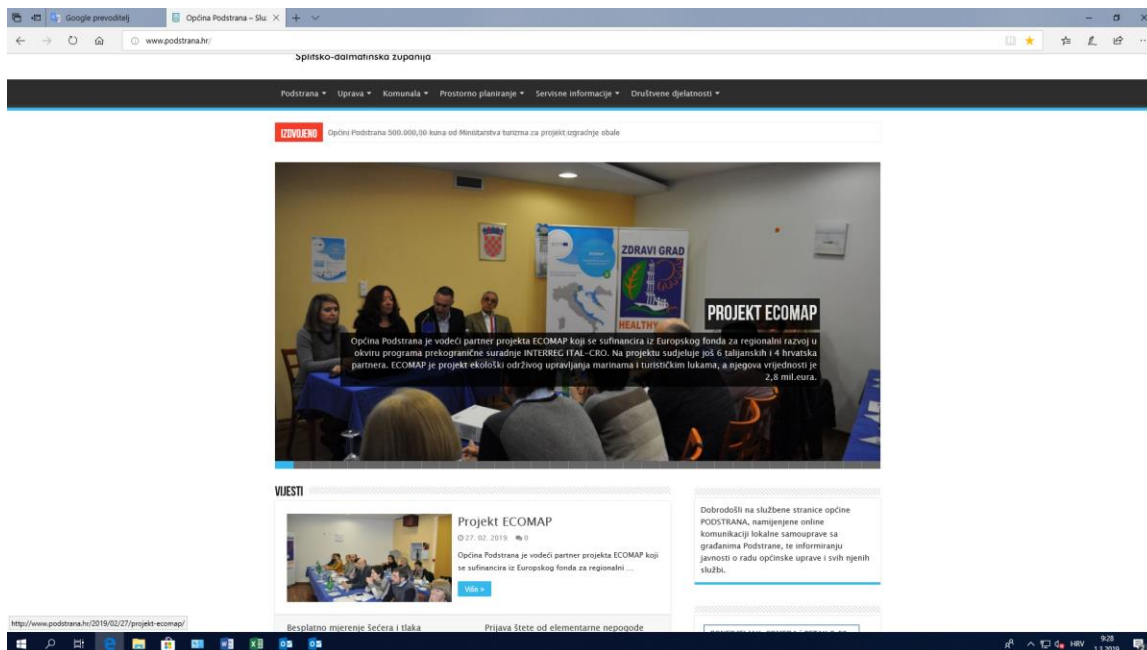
Google prevoditelj

Općina Podstrana – Slu

www.podstrana.hr/

Splitsko-dalmatinska županija

Podstrana ▾ Uprava ▾ Komunala ▾ Prostorno planiranje ▾ Servisne informacije ▾ Društvene djelatnosti ▾

IZDVOJENO Općini Podstrana 500.000,00 kuna od Ministarstva turizma za projekt izgradnje obale

ZDRAVI GRAD

HEALTHY

PROJEKT ECOMAP

Općina Podstrana je vodeći partner projekta ECOMAP koji se sufinancira iz Europskog fonda za regionalni razvoj u okviru programa prekogranične suradnje INTERREG ITAL-CRO. Na projektu sudjeluje još 6 talijanskih i 4 hrvatska partnera. ECOMAP je projekt ekološki održivog upravljanja marinama i turističkim lukama, a njegova vrijednost je 2,8 mil.eura.

VIJESTI

Projekt ECOMAP

27. 02. 2019. 0

Općina Podstrana je vodeći partner projekta ECOMAP koji se sufinancira iz Europskog fonda za regionalni ...

Više »

Dobrodošli na službene stranice općine PODSTRANA, namijenjene online komunikaciji lokalne samouprave sa građanima Podstrane, te informiranju javnosti o radu općinske uprave i svih njenih službi.

http://www.podstrana.hr/2019/02/27/projekt-ecomap/

Besplatno mjerenje šećera i tlaka

Prijava štete od elementarne nepogode

HRV 9:28 1.3.2019.